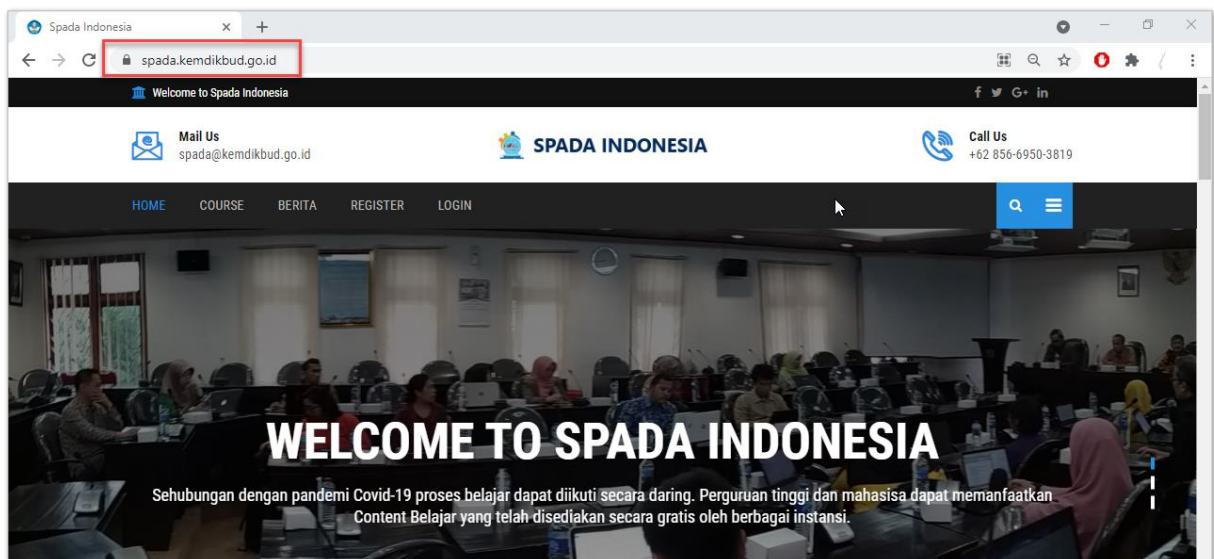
Spada Indonesia

spada.kemdikbud.go.id

Welcome to Spada Indonesia

f G+ in

Mail Us
spada@kemdikbud.go.id

SPADA INDONESIA

Call Us
+62 856-6950-3819

HOME COURSE BERITA REGISTER LOGIN

WELCOME TO SPADA INDONESIA

Sehubungan dengan pandemi Covid-19 proses belajar dapat diikuti secara daring. Perguruan tinggi dan mahasisa dapat memanfaatkan Content Belajar yang telah disediakan secara gratis oleh berbagai instansi.